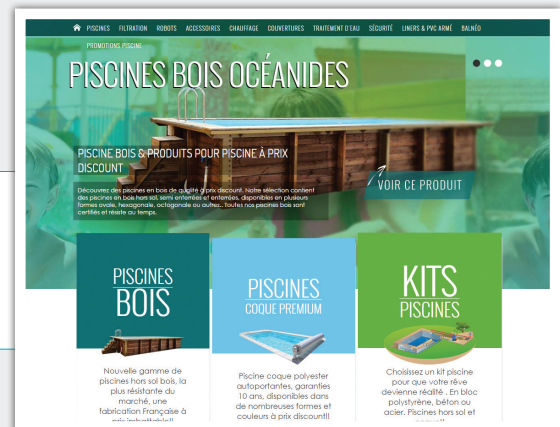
PISCINES FILTRATION ROBOTS ACCESSOIRES CHAUFFAGE COUVERTURES TRAITEMENT D'EAU SÉCURITÉ LINERS & PVC ARMÉ BALNÉO

PROMOTIONS PISCINE

PISCINES BOIS OCÉANIDES

PISCINE BOIS & PRODUITS POUR PISCINE À PRIX DISCOUNT

Découvrez des piscines en bois de qualité à prix discount. Notre sélection contient des piscines en bois hors sol, semi enterrées et enterrées, disponibles en plusieurs formes ovale, hexagonale, octogonale ou autres.. Toutes nos piscines bois sont certifiés et résiste au temps.

VOIR CE PRODUIT

PISCINES BOIS

Nouvelle gamme de piscines hors sol bois, la plus résistante du marché, une fabrication Française à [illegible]

PISCINES COQUE PREMIUM

Piscine coque polyester autoportantes, garanties 10 ans, disponibles dans de nombreuses formes et couleurs à prix discount!!

KITS PISCINES

Choisissez un kit piscine pour que votre rêve devienne réalité . En bloc polystyrène, béton ou acier. Piscines hors sol et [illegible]